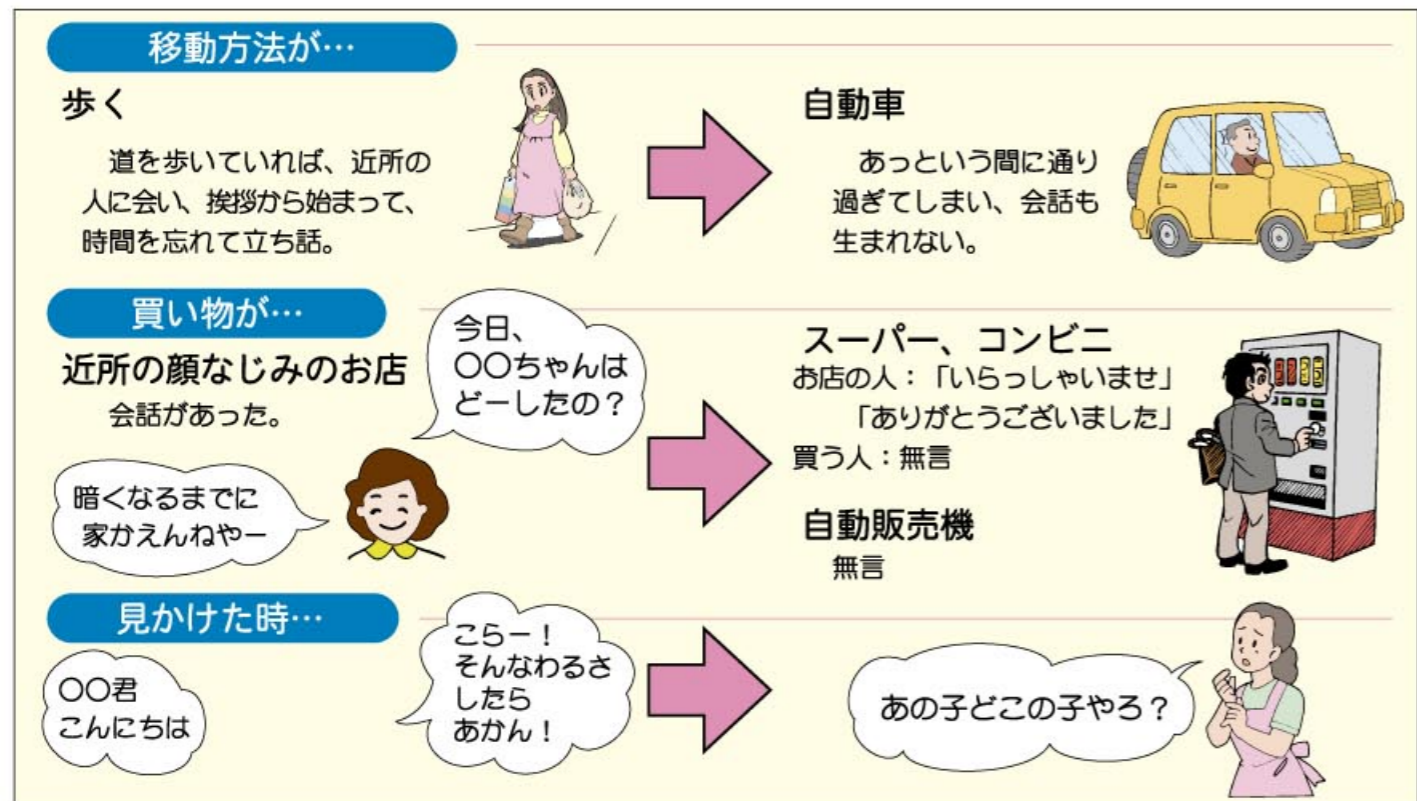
移動方法が…

歩く

道を歩いていれば、近所の人に会い、挨拶から始まって、時間を忘れて立ち話。

自動車

あっという間に通り過ぎてしまい、会話も生まれない。

買い物が…

近所の顔なじみのお店

会話があった。

今日、○○ちゃんはどーしたの？

暗くなるまでに家かえんねやー

スーパー、コンビニ

お店の人：「いらっしゃいませ」
「ありがとうございました」
買う人：無言

自動販売機

無言

見かけた時…

○○君 こんにちは

こらー！そんなわるさしたらあかん！

あの子どこの子やろ？